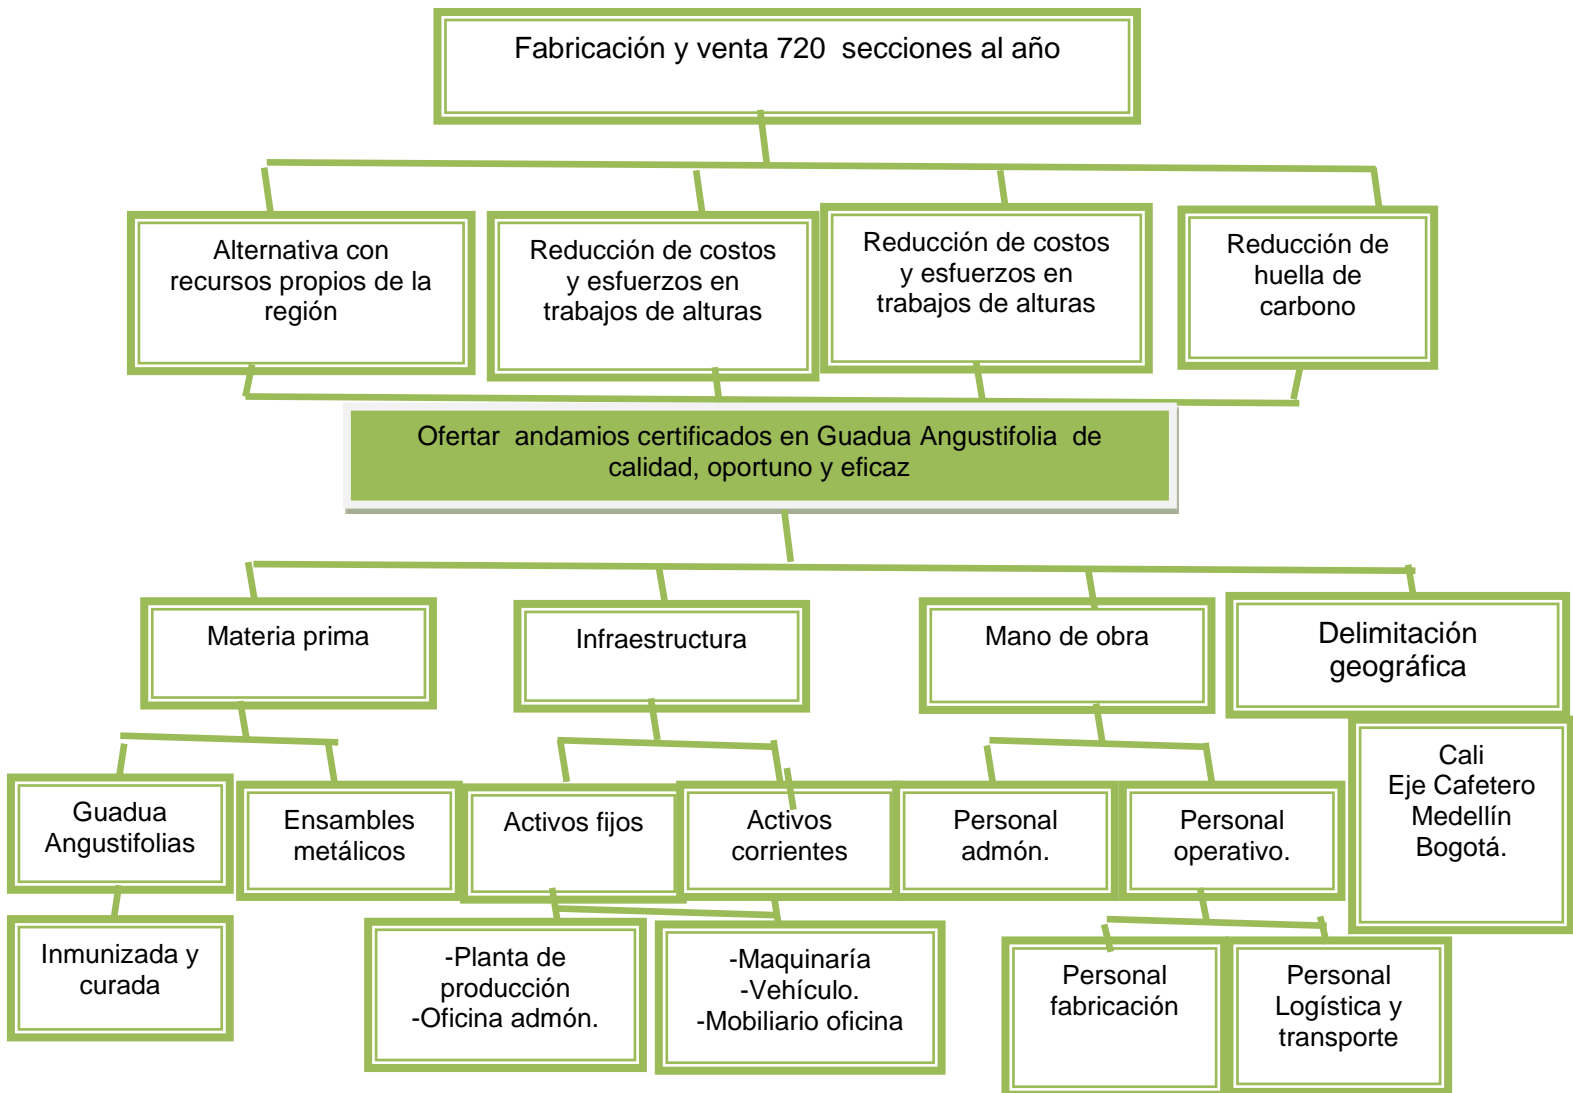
Fabricación y venta 720 secciones al año

Alternativa con recursos propios de la región

Reducción de costos y esfuerzos en trabajos de alturas

Reducción de costos y esfuerzos en trabajos de alturas

Reducción de huella de carbono

Ofertar andamios certificados en Guadua Angustifolia de calidad, oportuno y eficaz

Materia prima

Infraestructura

Mano de obra

Delimitación geográfica

Guadua Angustifolias

Ensambles metálicos

Activos fijos

Activos corrientes

Personal admón.

Personal operativo.

Cali
Eje Cafetero
Medellín
Bogotá.

Inmunizada y curada

-Planta de producción
-Oficina admón.

-Maquinaría
-Vehículo.
-Mobiliario oficina

Personal fabricación

Personal Logística y transporte